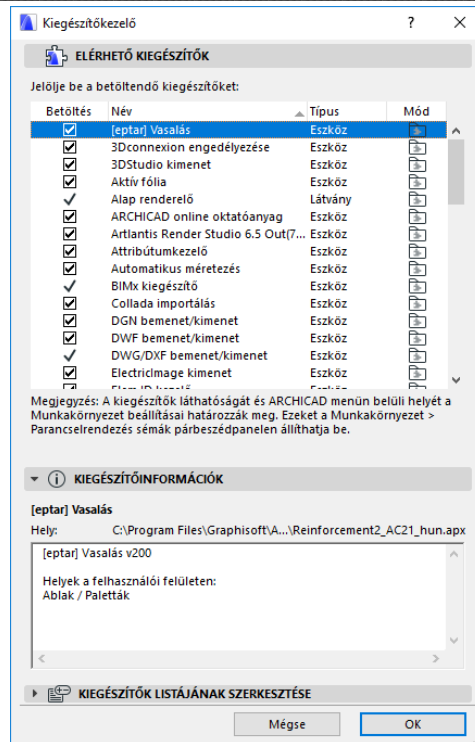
Kiegészítőkezelő

?

ELÉRHETŐ KIEGÉSZÍTŐK

Jelölje be a betöltendő kiegészítőket:

| Betöltés | Név | Típus | Mód |
|---|---|---|---|
| ☑ | [eptar] Vasalás | Eszköz | |
| ☑ | 3Dconnexion engedélyezése | Eszköz | |
| ☑ | 3DStudio kimenet | Eszköz | |
| ☑ | Aktív fólia | Eszköz | |
| ✓ | Alap renderelő | Látvány | |
| ☑ | ARCHICAD online oktatóanyag | Eszköz | |
| ☑ | Artlantis Render Studio 6.5 Out(7... | Eszköz | |
| ☑ | Attribútumkezelő | Eszköz | |
| ☑ | Automatikus méretezés | Eszköz | |
| ✓ | BIMx kiegészítő | Eszköz | |
| ☑ | Collada importálás | Eszköz | |
| ☑ | DGN bemenet/kimenet | Eszköz | |
| ☑ | DWF bemenet/kimenet | Eszköz | |
| ✓ | DWG/DXF bemenet/kimenet | Eszköz | |
| ☑ | ElectricImage kimenet | Eszköz | |

Megjegyzés: A kiegészítők láthatóságát és ARCHICAD menün belüli helyét a Munkakörnyezet beállításai határozzák meg. Ezeket a Munkakörnyezet > Parancselrendezés sémák párbeszédpanelen állíthatja be.

KIEGÉSZÍTŐINFORMÁCIÓK

[eptar] Vasalás

Hely: C:\Program Files\Graphisoft\A...\Reinforcement2_AC21_hun.apx

[eptar] Vasalás v200

Helyek a felhasználói felületen:
Ablak / Paletták

KIEGÉSZÍTŐK LISTÁJÁNAK SZERKESZTÉSE

Mégse

OK